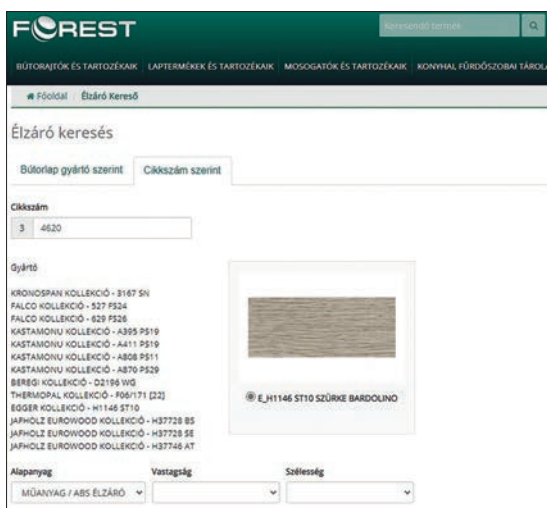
FOREST

Keresendő termék

BÚTORAJTÓK ÉS TARTOZÉKAIK LAPTERMÉKEK ÉS TARTOZÉKAIK MOSOGATÓK ÉS TARTOZÉKAIK KONYHAI, FÜRDŐSZOBAI TÁROLÁ

Főoldal / Élzáró Kereső

Élzáró keresés

Bútorlap gyártó szerint | Cikkszám szerint

Cikkszám

3 4620

Gyártó

KRONOSPAN KOLLEKCIÓ - 3167 SN
FALCO KOLLEKCIÓ - 527 PS24
FALCO KOLLEKCIÓ - 629 PS26
KASTAMONU KOLLEKCIÓ - A395 PS19
KASTAMONU KOLLEKCIÓ - A411 PS19
KASTAMONU KOLLEKCIÓ - A808 PS11
KASTAMONU KOLLEKCIÓ - A870 PS29
BEREGI KOLLEKCIÓ - D2196 WG
THERMOPAL KOLLEKCIÓ - F06/171 [22]
EGGER KOLLEKCIÓ - H1146 ST10
JAFHOLZ EUROWOOD KOLLEKCIÓ - H37728 BS
JAFHOLZ EUROWOOD KOLLEKCIÓ - H37728 SE
JAFHOLZ EUROWOOD KOLLEKCIÓ - H37746 AT

E_H1146 ST10 SZÜRKE BARDOLINO

Alapanyag | Vastagság | Szélesség

MŰANYAG / ABS ÉLZÁRÓ